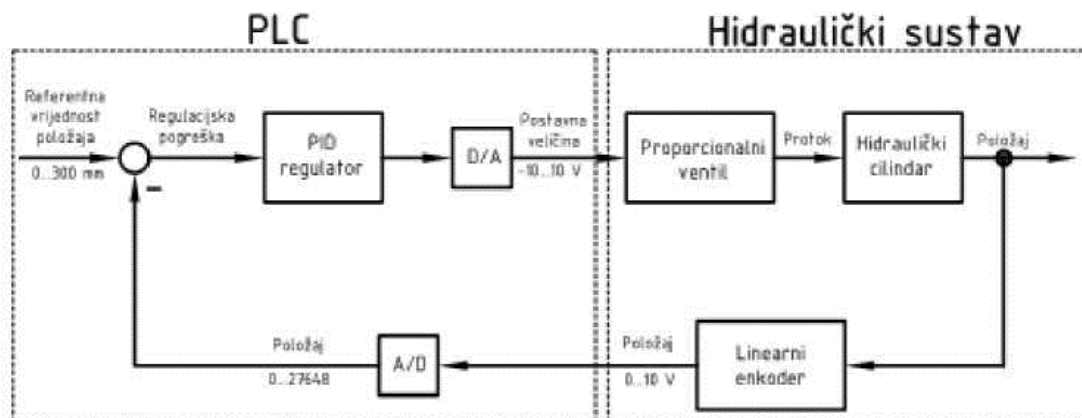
PLC

Hidraulički sustav

Referentna vrijednost položaja

0...300 mm

Regulacijska pogreška

−

PID regulator

D/A

Postavna veličina

-10...10 V

Proporcionalni ventil

Protok

Hidraulički cilindar

Položaj

Položaj

0...27648

A/D

Položaj

0...10 V

Linearni enkoder